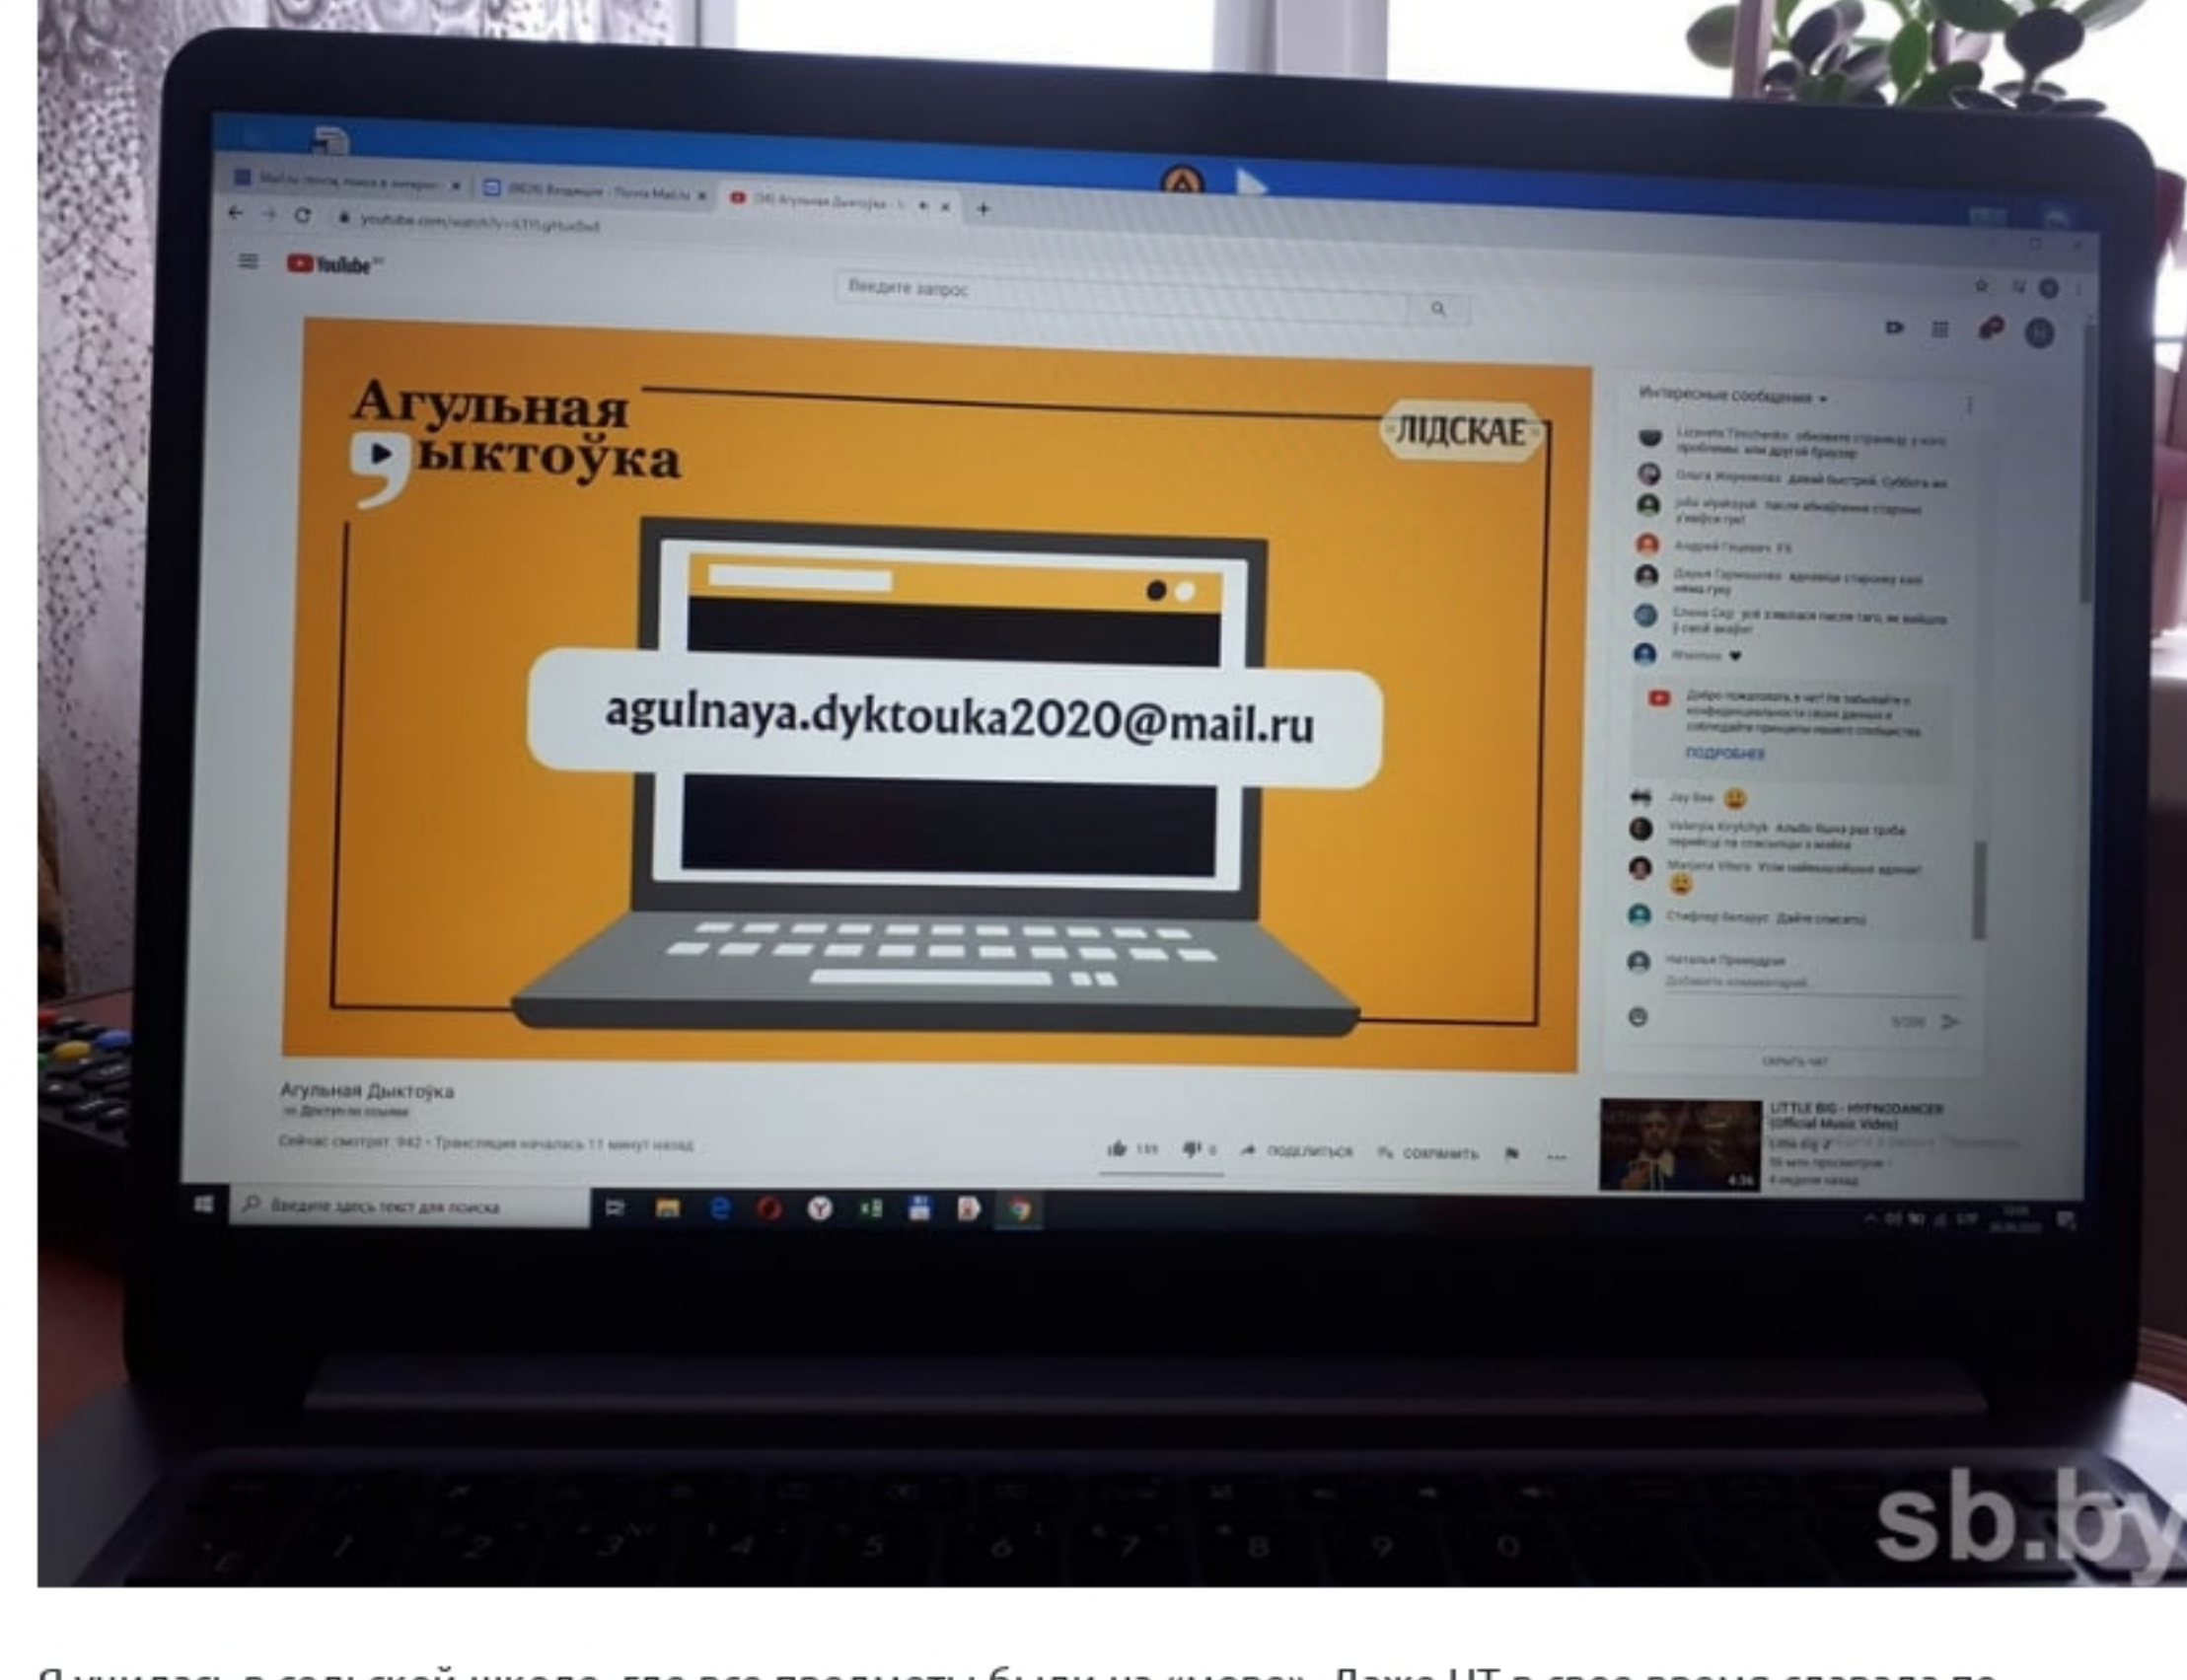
YouTube

Введите запрос

Агульная
Дыктоўка

ЛІДСКАЕ

agulnaya.dyktouka2020@mail.ru

Интересные сообщения

подробнее

Агульная Дыктоўка

Сейчас смотрят: 942 • Трансляция началась 11 минут назад

поделиться

сохранить

LITTLE BIG - HYPNODANCER (Official Music Video)

Введите здесь текст для поиска

sb.by